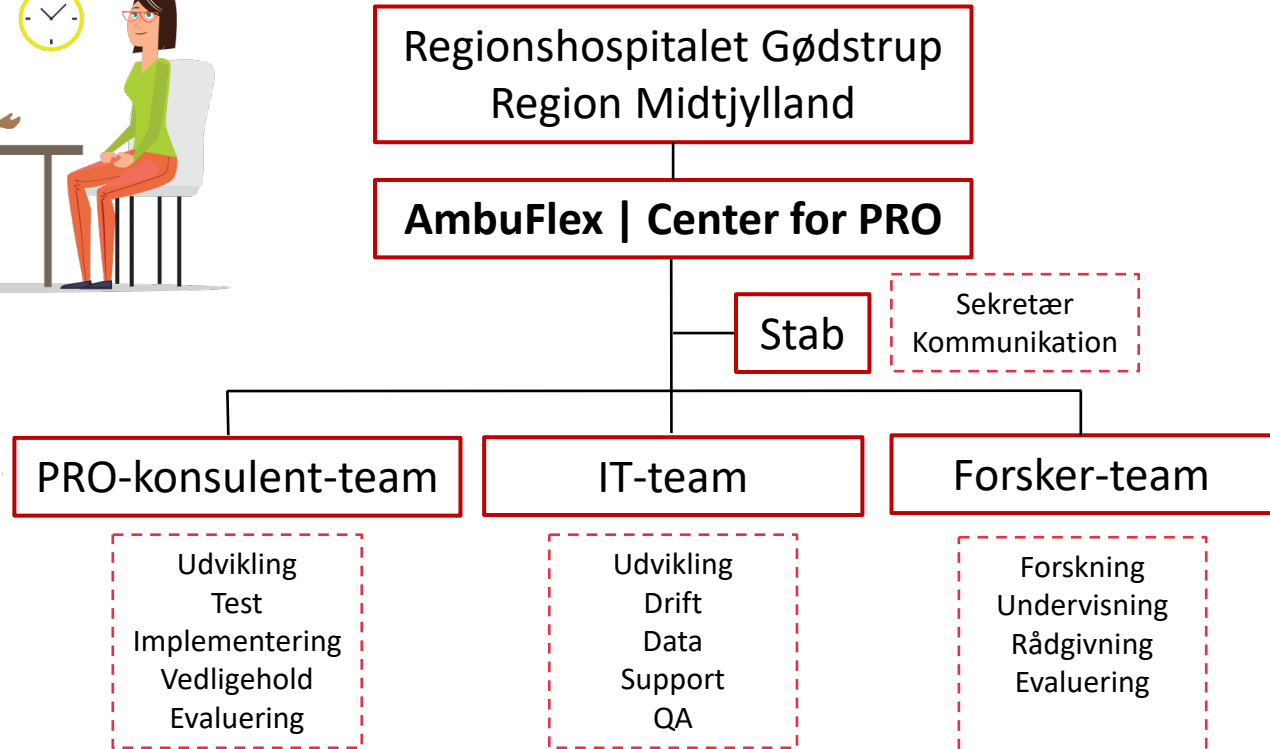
Regionshospitalet Gødstrup
Region Midtjylland

AmbuFlex | Center for PRO

Stab

Sekretær
Kommunikation

PRO-konsulent-team

IT-team

Forsker-team

Udvikling
Test
Implementering
Vedligehold
Evaluering

Udvikling
Drift
Data
Support
QA

Forskning
Undervisning
Rådgivning
Evaluering